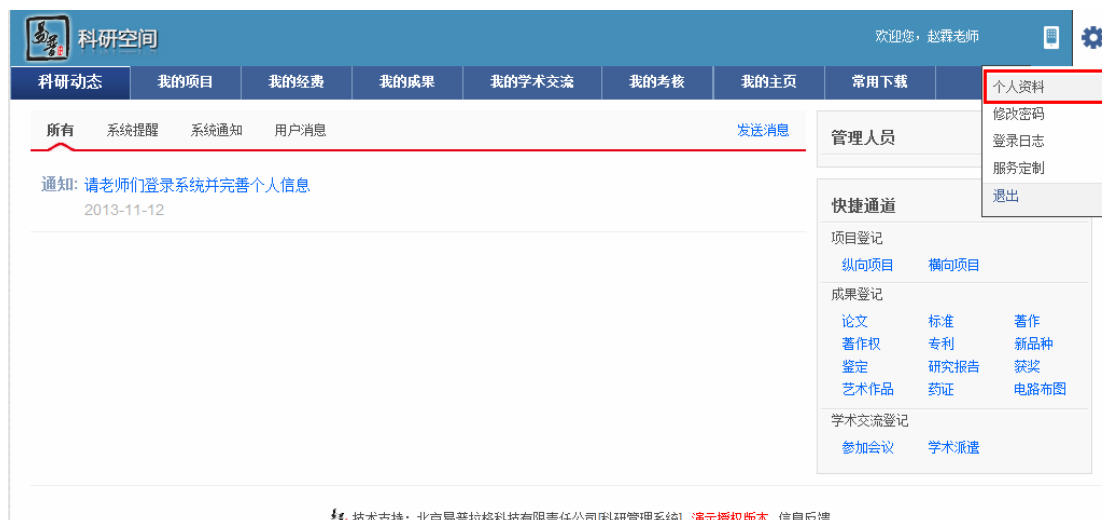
科研空间

欢迎您，赵霖老师

科研动态 我的项目 我的经费 我的成果 我的学术交流 我的考核 我的主页 常用下载

个人资料
修改密码
登录日志
服务定制
退出

所有 系统提醒 系统通知 用户消息 发送消息

通知: 请老师们登录系统并完善个人信息
2013-11-12

管理人员

快捷通道

项目登记
纵向项目 横向项目

成果登记
论文 标准 著作
著作权 专利 新品种
鉴定 研究报告 获奖
艺术作品 药证 电路布图

学术交流登记
参加会议 学术派遣

技术支持：北京易普拉格科技有限责任公司[科研管理系统] 演示授权版本 信息反馈